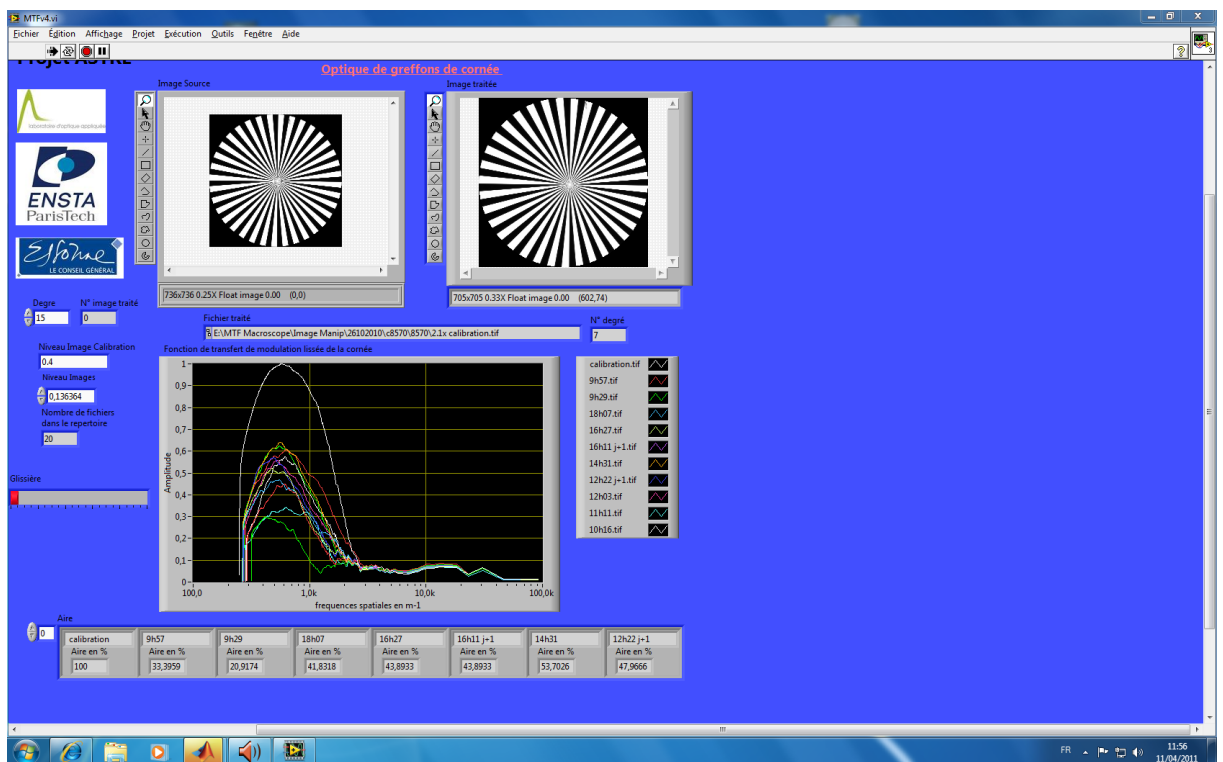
MTFv4.vi

Fichier Édition Affichage Projet Exécution Outils Fenêtre Aide

Projet ASTRE

Optique de greffons de cornée

laboratoire d'optique appliquée

ENSTA ParisTech

Essonne LE CONSEIL GÉNÉRAL

Image Source

736x736 0.25X Float image 0.00 (0,0)

Image traitée

705x705 0.33X Float image 0.00 (602,74)

Degre
15

N° image traité
0

Fichier traité
E:\MTF Macroscope\Image Manip\26102010\c8570\8570\2.1x calibration.tif

N° degré
7

Niveau Image Calibration
0.4

Niveau Images
0,136364

Nombre de fichiers dans le repertoire
20

Glissière

Fonction de transfert de modulation lissée de la cornée

Amplitude

1
0,9
0,8
0,7
0,6
0,5
0,4
0,3
0,2
0,1
0

100,0
1,0k
10,0k
100,0k

frequences spatiales en m-1

calibration.tif
9h57.tif
9h29.tif
18h07.tif
16h27.tif
16h11 j+1.tif
14h31.tif
12h22 j+1.tif
12h03.tif
11h11.tif
10h16.tif

Aire
0

| calibration | 9h57 | 9h29 | 18h07 | 16h27 | 16h11 j+1 | 14h31 | 12h22 j+1 |
|---|---|---|---|---|---|---|---|
| Aire en % | Aire en % | Aire en % | Aire en % | Aire en % | Aire en % | Aire en % | Aire en % |
| 100 | 33,3959 | 20,9174 | 41,8318 | 43,8933 | 43,8933 | 53,7026 | 47,9666 |

FR
11:56
11/04/2011